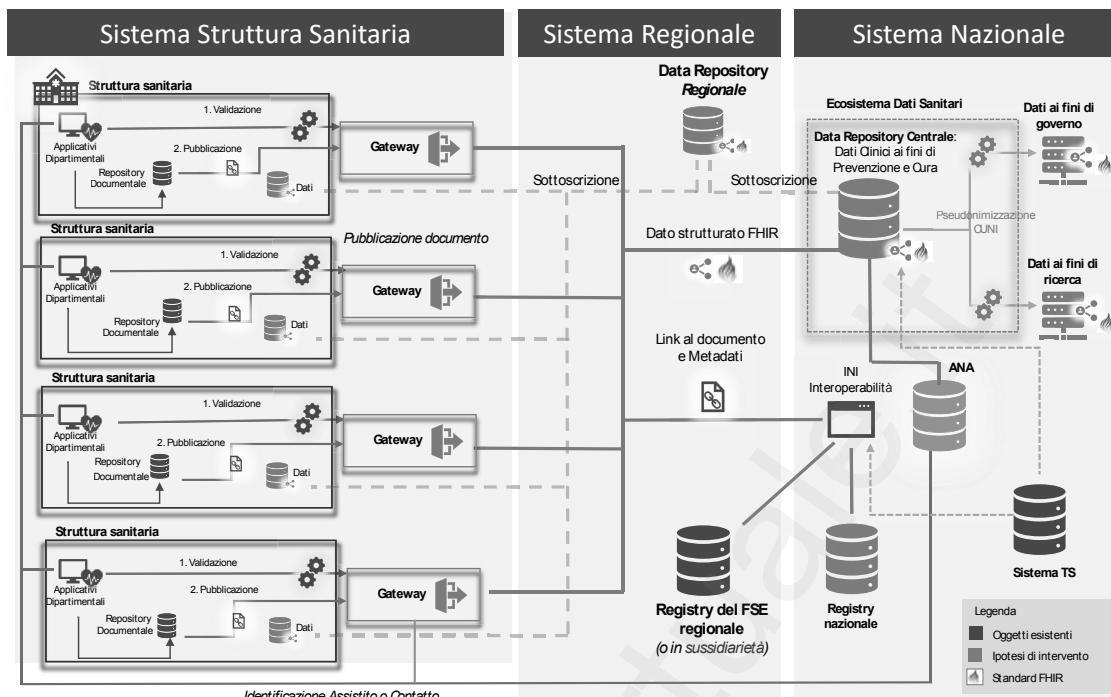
Sistema Struttura Sanitaria

Sistema Regionale

Sistema Nazionale

Struttura sanitaria

1. Validazione

Applicativi Dipartimentali

2. Pubblicazione

Repository Documentale

Dati

Gateway

Struttura sanitaria

1. Validazione

Applicativi Dipartimentali

2. Pubblicazione

Repository Documentale

Dati

Gateway

Pubblicazione documento

Struttura sanitaria

1. Validazione

Applicativi Dipartimentali

2. Pubblicazione

Repository Documentale

Dati

Gateway

Struttura sanitaria

1. Validazione

Applicativi Dipartimentali

2. Pubblicazione

Repository Documentale

Dati

Gateway

Identificazione Assistito e Contatto

Data Repository Regionale

Sottoscrizione

Dato strutturato FHIR

Link al documento e Metadati

Registry del FSE regionale (o in sussidiarietà)

Ecosistema Dati Sanitari

Data Repository Centrale: Dati Clinici ai fini di Prevenzione e Cura

Sottoscrizione

Pseudonimizzazione CUNI

Dati ai fini di governo

Dati ai fini di ricerca

ANA

INI Interoperabilità

Registry nazionale

Sistema TS

Legenda

Oggetti esistenti

Ipotesi di intervento

Standard FHIR